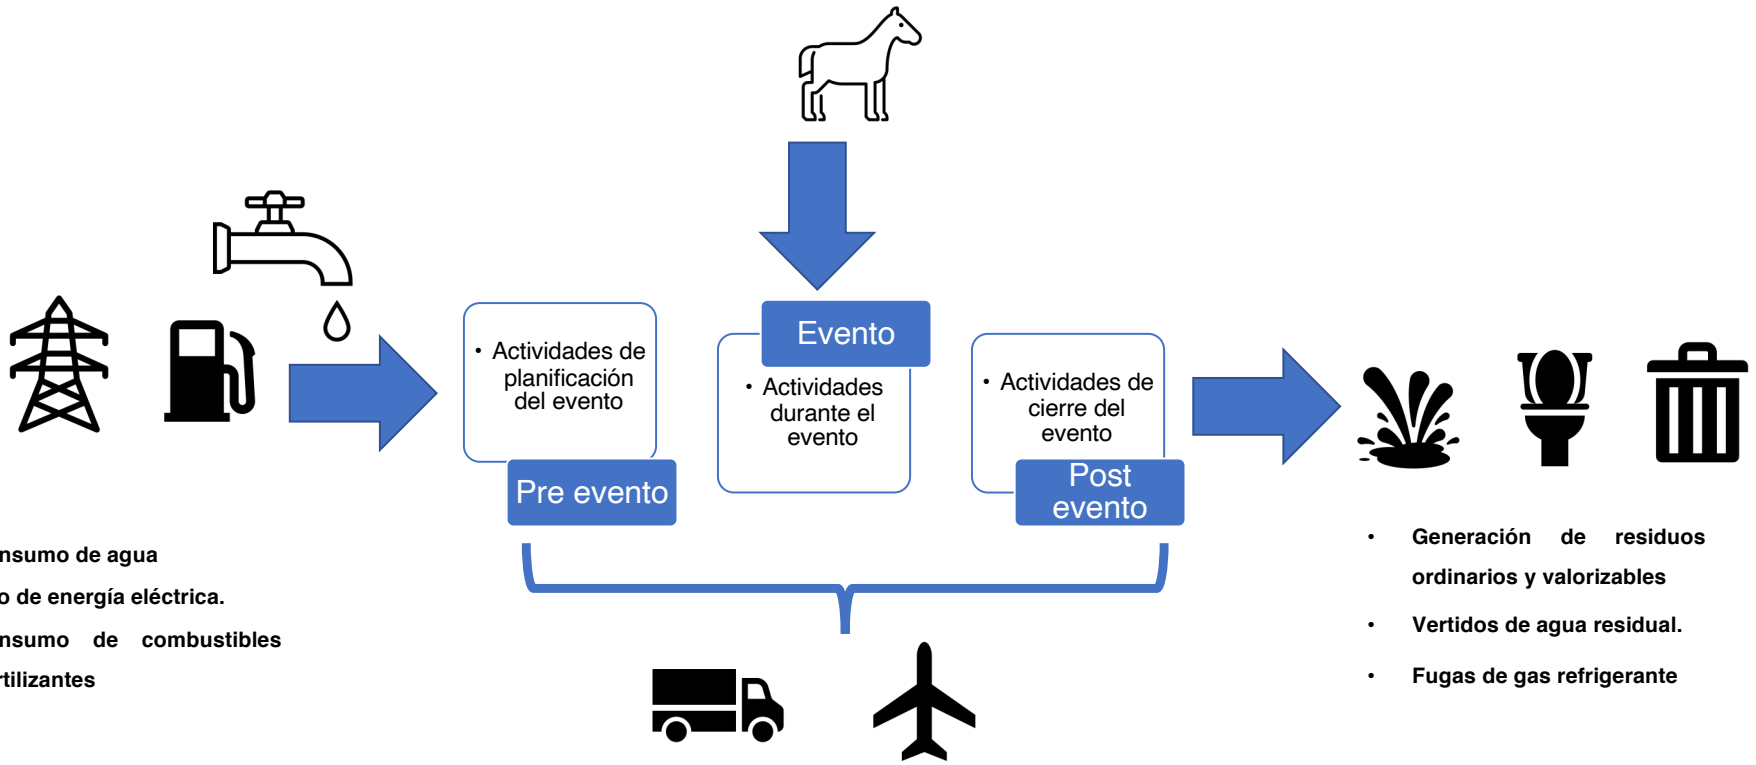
• Actividades de planificación del evento

Pre evento

Evento

• Actividades durante el evento

• Actividades de cierre del evento

Post evento

nsumo de agua

o de energía eléctrica.

nsumo de combustibles

rtilizantes

• Generación de residuos ordinarios y valorizables

• Vertidos de agua residual.

• Fugas de gas refrigerante